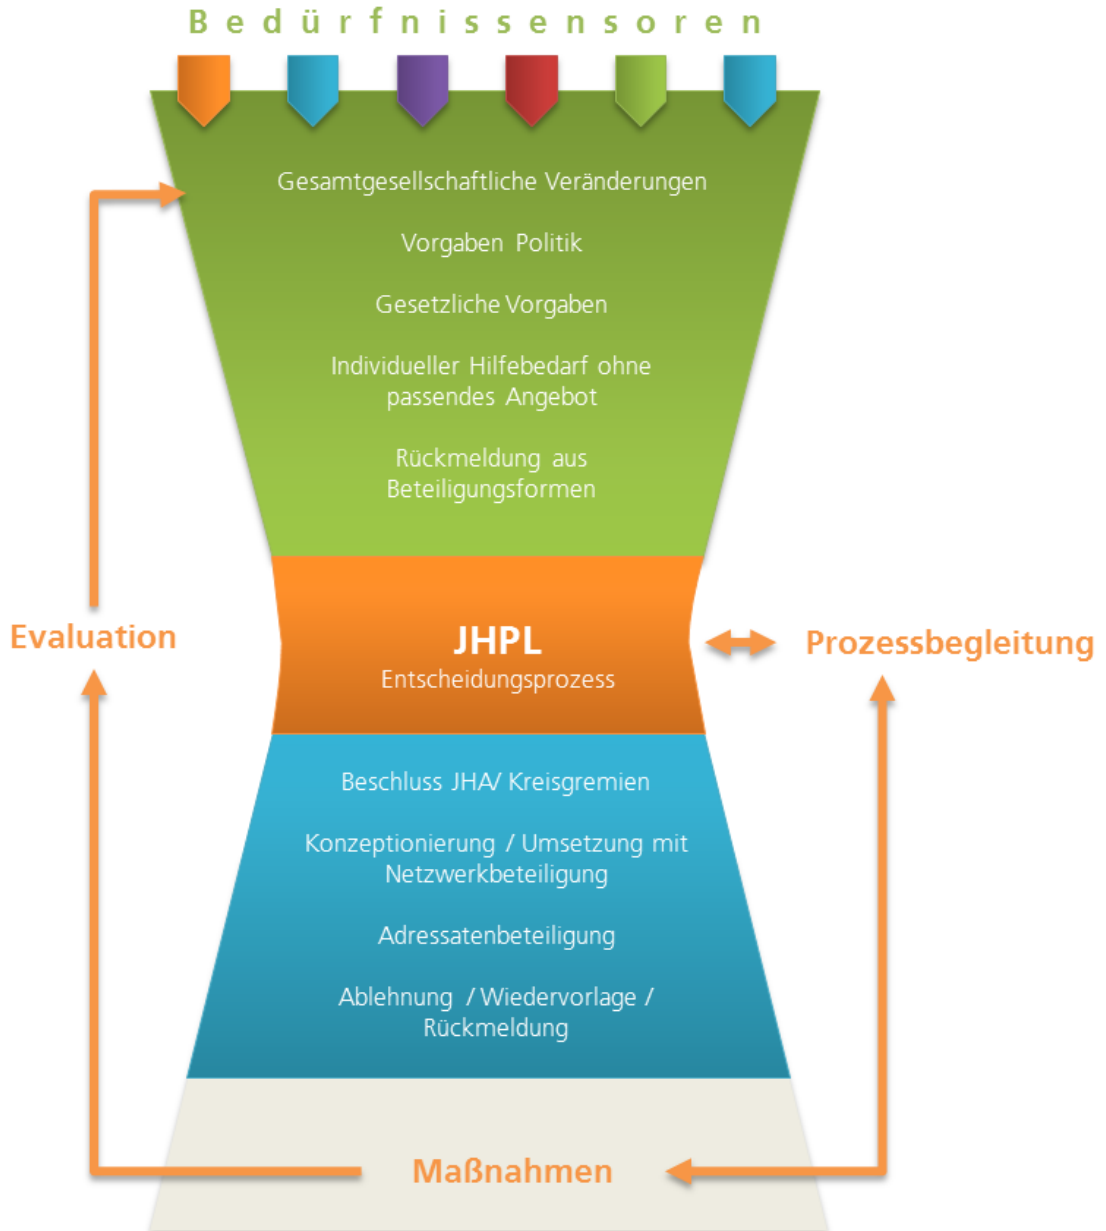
Bedürfnissensoren

Gesamtgesellschaftliche Veränderungen

Vorgaben Politik

Gesetzliche Vorgaben

Individueller Hilfebedarf ohne passendes Angebot

Rückmeldung aus Beteiligungsformen

Evaluation

JHPL
Entscheidungsprozess

Prozessbegleitung

Beschluss JHA/ Kreisgremien

Konzeptionierung / Umsetzung mit Netzwerkbeteiligung

Adressatenbeteiligung

Ablehnung / Wiedervorlage / Rückmeldung

Maßnahmen